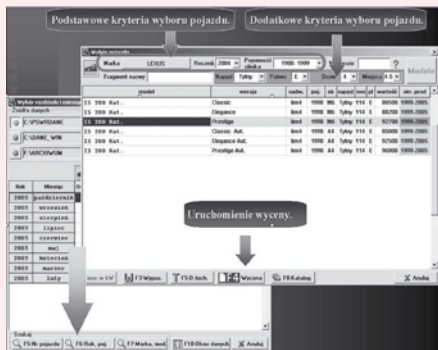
Podstawowe kryteria wyboru pojazdu.

Dodatkowe kryteria wyboru pojazdu.

Wybór pojazdu

Marka LEXUS

Rocznik 2000

Pojemność silnika 1988-1999

Fragment nazwy

Napęd Tylny

Paliwo E

Drzwi 4

Miejsca 4-5

Model

| model | wersja | nadw. | poj. | sib | napęd | moc | pl | wartość | okr. prod |
|---|---|---|---|---|---|---|---|---|---|
| IS 200 Kat. | Classic | lim4 | 1998 | M6 | Tylny | 114 | E | 80500 | 1999.2005 |
| IS 200 Kat. | Elegance | lim4 | 1998 | M6 | Tylny | 114 | E | 88700 | 1999.2005 |
| IS 200 Kat. | Prestige | lim4 | 1998 | M6 | Tylny | 114 | E | 92700 | 1999.2005 |
| IS 200 Kat. | Classic Aut. | lim4 | 1998 | A4 | Tylny | 114 | E | 85000 | 1999.2005 |
| IS 200 Kat. | Elegance Aut. | lim4 | 1998 | A4 | Tylny | 114 | E | 92500 | 1999.2005 |
| IS 200 Kat. | Prestige Aut. | lim4 | 1998 | A4 | Tylny | 114 | E | 96800 | 1999.2005 |

Wybór rocznika i miesiąca

Źródło danych

C:\PSWROANE

C:\DANE_WIN

F:\ARCHIWUM

| Rok | Miesiąc |
|---|---|
| 2005 | październik |
| 2005 | wrzesień |
| 2005 | sierpień |
| 2005 | lipiec |
| 2005 | czerwiec |
| 2005 | maj |
| 2005 | kwiecień |
| 2005 | marzec |
| 2005 | luty |

Uruchomienie wyceny.

F3 Wypos.

F5 Ocb.tech.

F4 Wycena

F8 Katalog

Anuluj

Szukaj

F5 Nr pojazdu

F6 Rok. poj.

F7 Marka, mod.

F10 Okno danych

Anuluj